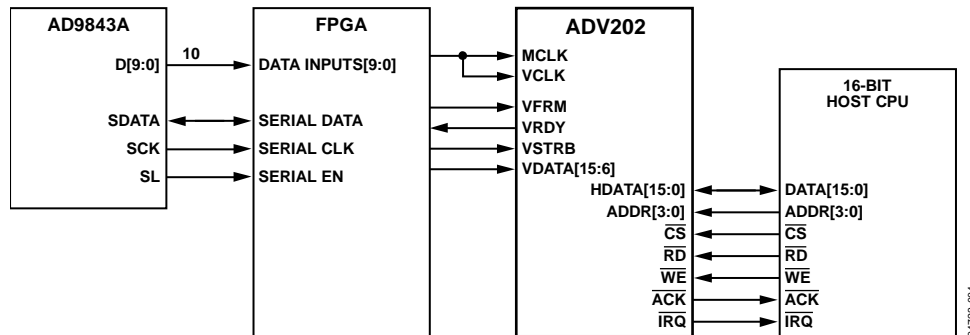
AD9843A

D[9:0]

10

SDATA

SCK

SL

FPGA

DATA INPUTS[9:0]

SERIAL DATA

SERIAL CLK

SERIAL EN

ADV202

MCLK

VCLK

VFRM

VRDY

VSTRB

VDATA[15:6]

HDATA[15:0]

ADDR[3:0]

$\overline{CS}$

$\overline{RD}$

$\overline{WE}$

$\overline{ACK}$

$\overline{IRQ}$

16-BIT
HOST CPU

DATA[15:0]

ADDR[3:0]

$\overline{CS}$

$\overline{RD}$

$\overline{WE}$

$\overline{ACK}$

$\overline{IRQ}$

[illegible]